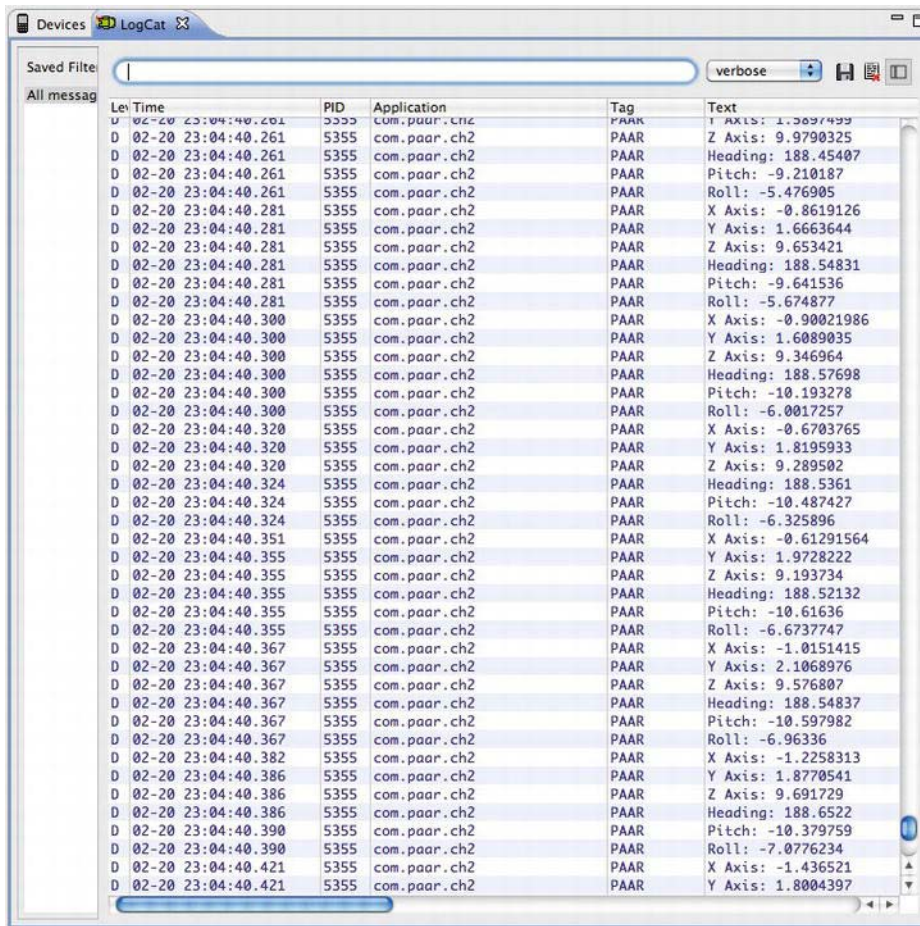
Devices LogCat

Saved Filte
All messag

verbose

| Le | Time | PID | Application | Tag | Text |
|---|---|---|---|---|---|
| D | 02-20 23:04:40.261 | 5355 | com.paar.ch2 | PAAR | Y Axis: 1.5897499 |
| D | 02-20 23:04:40.261 | 5355 | com.paar.ch2 | PAAR | Z Axis: 9.9790325 |
| D | 02-20 23:04:40.261 | 5355 | com.paar.ch2 | PAAR | Heading: 188.45407 |
| D | 02-20 23:04:40.261 | 5355 | com.paar.ch2 | PAAR | Pitch: -9.210187 |
| D | 02-20 23:04:40.261 | 5355 | com.paar.ch2 | PAAR | Roll: -5.476905 |
| D | 02-20 23:04:40.281 | 5355 | com.paar.ch2 | PAAR | X Axis: -0.8619126 |
| D | 02-20 23:04:40.281 | 5355 | com.paar.ch2 | PAAR | Y Axis: 1.6663644 |
| D | 02-20 23:04:40.281 | 5355 | com.paar.ch2 | PAAR | Z Axis: 9.653421 |
| D | 02-20 23:04:40.281 | 5355 | com.paar.ch2 | PAAR | Heading: 188.54831 |
| D | 02-20 23:04:40.281 | 5355 | com.paar.ch2 | PAAR | Pitch: -9.641536 |
| D | 02-20 23:04:40.281 | 5355 | com.paar.ch2 | PAAR | Roll: -5.674877 |
| D | 02-20 23:04:40.300 | 5355 | com.paar.ch2 | PAAR | X Axis: -0.90021986 |
| D | 02-20 23:04:40.300 | 5355 | com.paar.ch2 | PAAR | Y Axis: 1.6089035 |
| D | 02-20 23:04:40.300 | 5355 | com.paar.ch2 | PAAR | Z Axis: 9.346964 |
| D | 02-20 23:04:40.300 | 5355 | com.paar.ch2 | PAAR | Heading: 188.57698 |
| D | 02-20 23:04:40.300 | 5355 | com.paar.ch2 | PAAR | Pitch: -10.193278 |
| D | 02-20 23:04:40.300 | 5355 | com.paar.ch2 | PAAR | Roll: -6.0017257 |
| D | 02-20 23:04:40.320 | 5355 | com.paar.ch2 | PAAR | X Axis: -0.6703765 |
| D | 02-20 23:04:40.320 | 5355 | com.paar.ch2 | PAAR | Y Axis: 1.8195933 |
| D | 02-20 23:04:40.320 | 5355 | com.paar.ch2 | PAAR | Z Axis: 9.289502 |
| D | 02-20 23:04:40.324 | 5355 | com.paar.ch2 | PAAR | Heading: 188.5361 |
| D | 02-20 23:04:40.324 | 5355 | com.paar.ch2 | PAAR | Pitch: -10.487427 |
| D | 02-20 23:04:40.324 | 5355 | com.paar.ch2 | PAAR | Roll: -6.325896 |
| D | 02-20 23:04:40.351 | 5355 | com.paar.ch2 | PAAR | X Axis: -0.61291564 |
| D | 02-20 23:04:40.355 | 5355 | com.paar.ch2 | PAAR | Y Axis: 1.9728222 |
| D | 02-20 23:04:40.355 | 5355 | com.paar.ch2 | PAAR | Z Axis: 9.193734 |
| D | 02-20 23:04:40.355 | 5355 | com.paar.ch2 | PAAR | Heading: 188.52132 |
| D | 02-20 23:04:40.355 | 5355 | com.paar.ch2 | PAAR | Pitch: -10.61636 |
| D | 02-20 23:04:40.355 | 5355 | com.paar.ch2 | PAAR | Roll: -6.6737747 |
| D | 02-20 23:04:40.367 | 5355 | com.paar.ch2 | PAAR | X Axis: -1.0151415 |
| D | 02-20 23:04:40.367 | 5355 | com.paar.ch2 | PAAR | Y Axis: 2.1068976 |
| D | 02-20 23:04:40.367 | 5355 | com.paar.ch2 | PAAR | Z Axis: 9.576807 |
| D | 02-20 23:04:40.367 | 5355 | com.paar.ch2 | PAAR | Heading: 188.54837 |
| D | 02-20 23:04:40.367 | 5355 | com.paar.ch2 | PAAR | Pitch: -10.597982 |
| D | 02-20 23:04:40.367 | 5355 | com.paar.ch2 | PAAR | Roll: -6.96336 |
| D | 02-20 23:04:40.382 | 5355 | com.paar.ch2 | PAAR | X Axis: -1.2258313 |
| D | 02-20 23:04:40.386 | 5355 | com.paar.ch2 | PAAR | Y Axis: 1.8770541 |
| D | 02-20 23:04:40.386 | 5355 | com.paar.ch2 | PAAR | Z Axis: 9.691729 |
| D | 02-20 23:04:40.386 | 5355 | com.paar.ch2 | PAAR | Heading: 188.6522 |
| D | 02-20 23:04:40.390 | 5355 | com.paar.ch2 | PAAR | Pitch: -10.379759 |
| D | 02-20 23:04:40.390 | 5355 | com.paar.ch2 | PAAR | Roll: -7.0776234 |
| D | 02-20 23:04:40.421 | 5355 | com.paar.ch2 | PAAR | X Axis: -1.436521 |
| D | 02-20 23:04:40.421 | 5355 | com.paar.ch2 | PAAR | Y Axis: 1.8004397 |